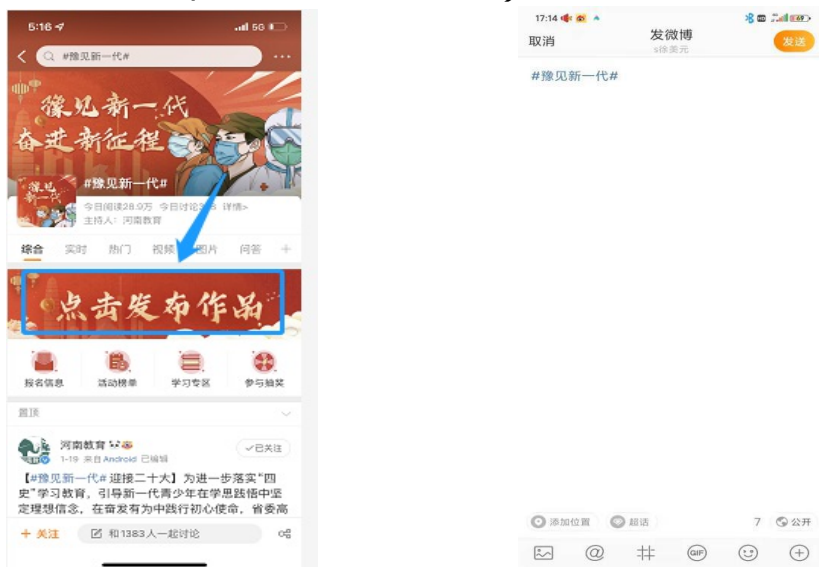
5:16
5G
#豫见新一代#
豫见新一代
奋进新征程
#豫见新一代#
今日阅读28.9万 今日讨论 详情>
主持人：河南教育
综合 实时 热门 视频 图片 问答 +
点击发布作品
报名信息 活动榜单 学习专区 参与抽奖
置顶
河南教育
1-19 来自Android 已编辑
已关注
【#豫见新一代# 迎接二十大】为进一步落实"四史"学习教育，引导新一代青少年在学思践悟中坚定理想信念，在奋发有为中践行初心使命，省委高
+ 关注
和1383人一起讨论

17:14
取消
发微博
发送
#豫见新一代#
添加位置
超话
7
公开